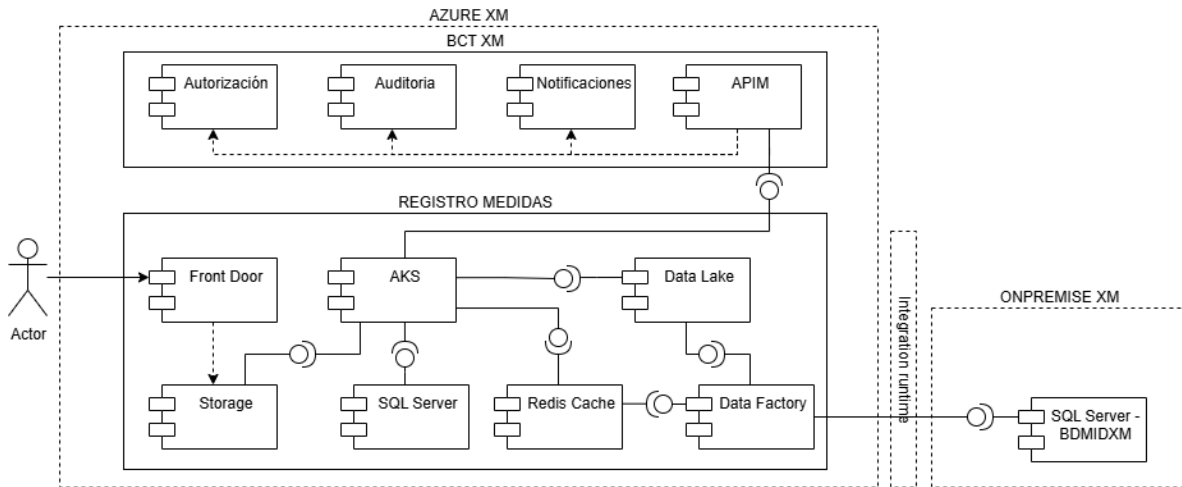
AZURE XM

BCT XM

Autorización

Auditoria

Notificaciones

APIM

REGISTRO MEDIDAS

Actor

Front Door

AKS

Data Lake

Storage

SQL Server

Redis Cache

Data Factory

Integration runtime

ONPREMISE XM

SQL Server - BDMIDXM